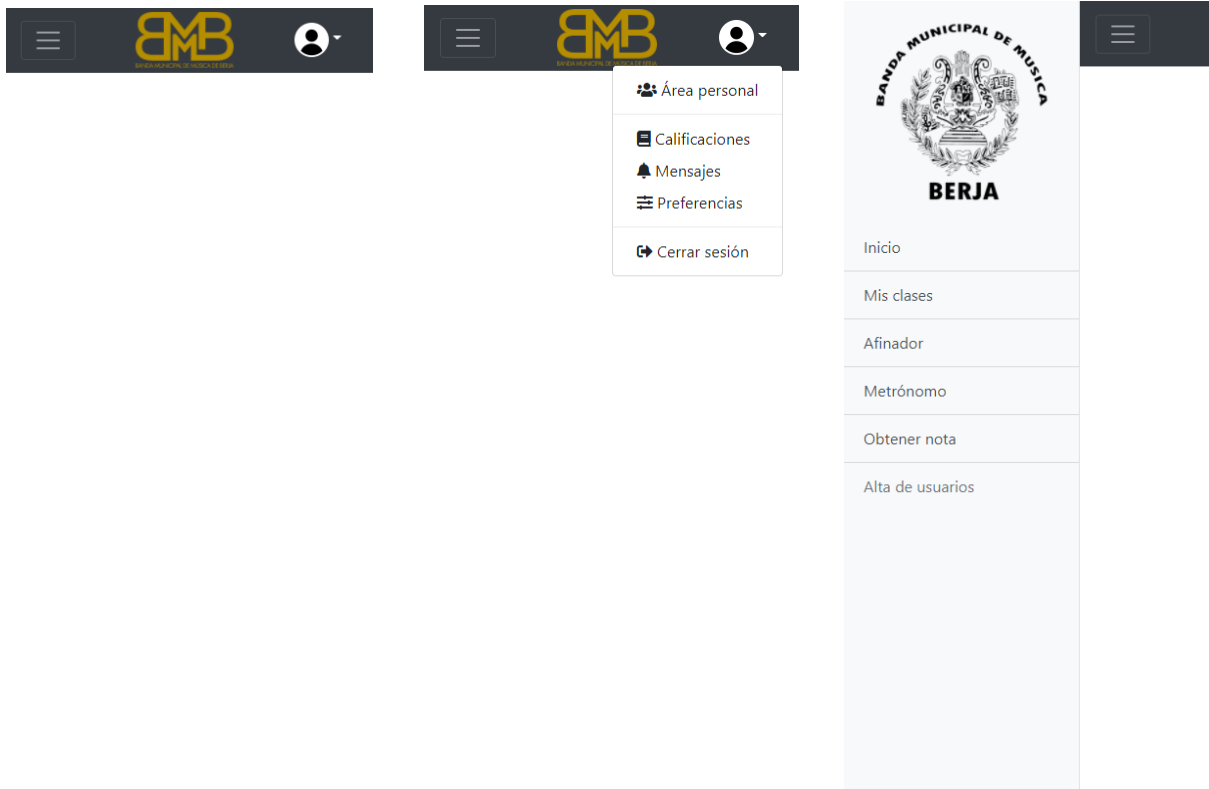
BMB
BANDA MUNICIPAL DE MUSICA DE BERJA

BMB
BANDA MUNICIPAL DE MUSICA DE BERJA

Área personal
Calificaciones
Mensajes
Preferencias
Cerrar sesión

BANDA MUNICIPAL DE MUSICA
BERJA

Inicio
Mis clases
Afinador
Metrónomo
Obtener nota
Alta de usuarios